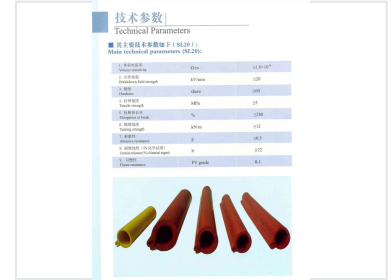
技术参数
Technical Parameters

■ 其主要技术参数如下 ( SL20 )：
Main technical parameters (SL20):

| | | |
|---|---|---|
| 1. 体积电阻率 Volume resistivity | Ω·m | ≥1.0×10¹³ |
| 2. 击穿场强 Breakdown field strength | kV/mm | ≥20 |
| 3. 硬度 Hardness | shore | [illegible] |
| 4. 拉伸强度 Tensile strength | MPa | ≥5 |
| 5. 断裂伸长率 Elongation at break | % | ≥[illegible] |
| 6. 撕裂强度 Tearing strength | kN/m | ≥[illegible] |
| 7. 耐漏痕 Abrasive resistance | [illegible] | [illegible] |
| 8. 耐漏电痕 Erosion resistance | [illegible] | ≥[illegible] |
| 9. 可燃性 Flame resistance | FV grade | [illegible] |